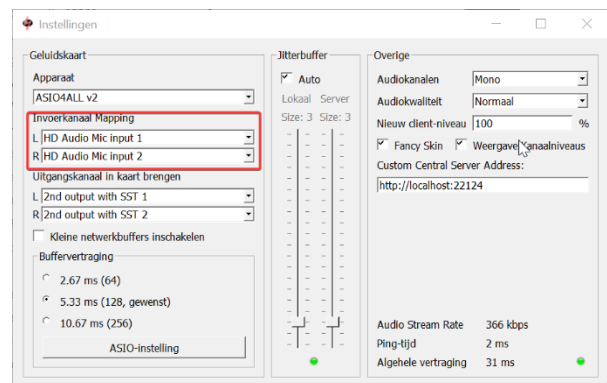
Instellingen

Geluidskaart

Apparaat

ASIO4ALL v2

Invoerkanaal Mapping

L HD Audio Mic input 1

R HD Audio Mic input 2

Uitgangskanaal in kaart brengen

L 2nd output with SST 1

R 2nd output with SST 2

Kleine netwerkbuffers inschakelen

Buffervertraging

2.67 ms (64)

5.33 ms (128, gewenst)

10.67 ms (256)

ASIO-instelling

Jitterbuffer

Auto

Lokaal Server

Size: 3 Size: 3

Overige

Audiokanalen Mono

Audiokwaliteit Normaal

Nieuw client-niveau 100 %

Fancy Skin

Weergave kanaalniveaus

Custom Central Server Address:

http://localhost:22124

Audio Stream Rate 366 kbps

Ping-tijd 2 ms

Algehele vertraging 31 ms